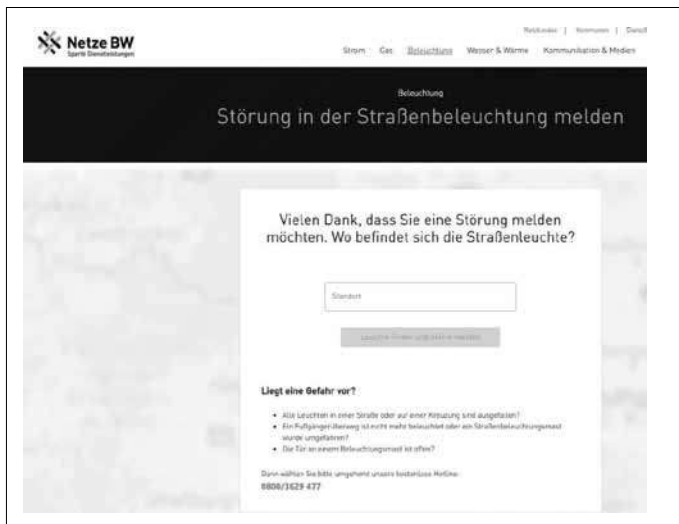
Netze BW
Sparte Dienstleistungen

Netzkunden | Kommunen | Dienstl

Strom Gas Beleuchtung Wasser & Wärme Kommunikation & Medien

Beleuchtung

Störung in der Straßenbeleuchtung melden

Vielen Dank, dass Sie eine Störung melden möchten. Wo befindet sich die Straßenleuchte?

Standort

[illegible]

Liegt eine Gefahr vor?

- Alle Leuchten in einer Straße oder auf einer Kreuzung sind ausgefallen?
- Ein Fußgänger-Überweg ist nicht mehr beleuchtet oder ein Straßenbeleuchtungsmast wurde umgefahren?
- Die Tür an einem Beleuchtungsmast ist offen?

Dann wählen Sie bitte umgehend unsere kostenlose Hotline:
0800/3629 477